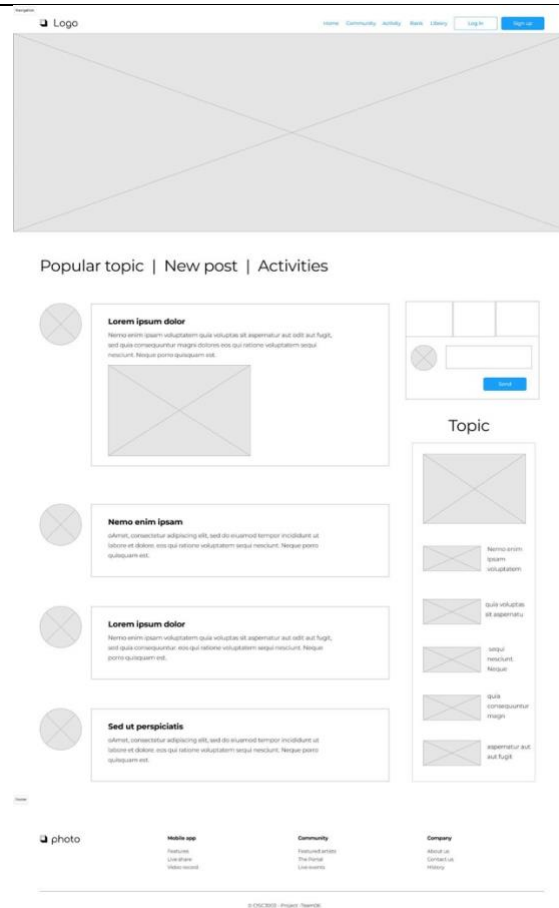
Navigation

Logo

Home Community Activity Bank Library Log In Sign up

Popular topic | New post | Activities

Lorem ipsum dolor

Nemo enim ipsam voluptatem quia voluptas sit aspernatur aut odit aut fugit, sed quia consequuntur magni dolores eos qui ratione voluptatem sequi nesciunt. Neque porro quisquam est.

Send

Topic

Nemo enim ipsam

aAmet, consectetur adipiscing elit, sed do eiusmod tempor incididunt ut labore et dolore. eos qui ratione voluptatem sequi nesciunt. Neque porro quisquam est.

Nemo enim ipsam voluptatem

quia voluptas sit aspernatu

sequi nesciunt. Neque

Lorem ipsum dolor

Nemo enim ipsam voluptatem quia voluptas sit aspernatur aut odit aut fugit, sed quia consequuntur eos qui ratione voluptatem sequi nesciunt. Neque porro quisquam est.

quia consequuntur magn

Sed ut perspiciatis

aAmet, consectetur adipiscing elit, sed do eiusmod tempor incididunt ut labore et dolore. eos qui ratione voluptatem sequi nesciunt. Neque porro quisquam est.

aspernatur aut aut fugit

Footer

photo

Mobile app
Features
Live share
Video record

Community
Featured artists
The Portal
Live events

Company
About us
Contact us
History

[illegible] - Project - Team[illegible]